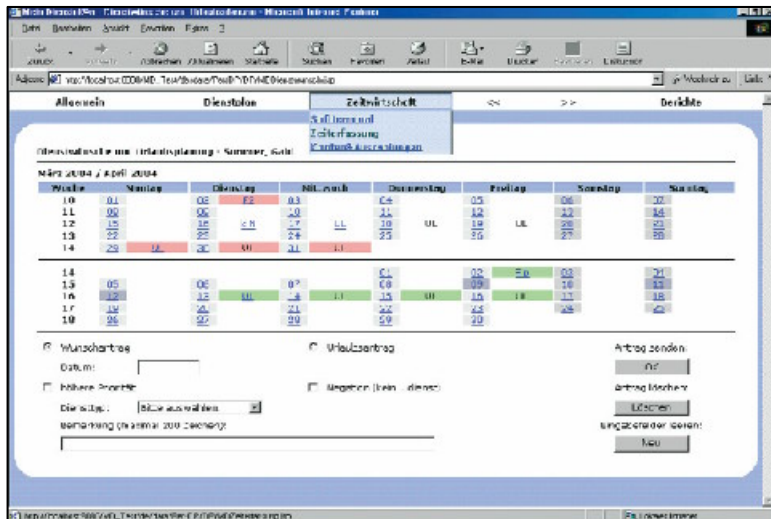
Mein Dienstplan - Dienstplanansicht mit Urlaubsplanung - Microsoft Internet Explorer

Datei Bearbeiten Ansicht Favoriten Extras ?

Zurück Vorwärts Abbrechen Aktualisieren Startseite Suchen Favoriten Verlauf E-Mail Drucken Bearbeiten Diskussion

Adresse http://localhost/DDB/MD_Test/dienstplan/Dienstplan/Wunschdienstplan

Wechseln zu Links

Allgemein Dienstplan Zeitwirtschaft << >> Berichte

Sollstunden
Zeiterfassung
Kontoauswertungen

Dienstplanansicht mit Urlaubsplanung - Sommer, Gabi

März 2004 / April 2004

| Woche | Montag | | Dienstag | | Mittwoch | | Donnerstag | | Freitag | | Samstag | Sonntag |
|---|---|---|---|---|---|---|---|---|---|---|---|---|
| 10 | 01 | | 02 | F3 | 03 | | 04 | | 05 | | 06 | 07 |
| 11 | 08 | | 09 | | 10 | | 11 | | 12 | | 13 | 14 |
| 12 | 15 | | 16 | LN | 17 | LL | 18 | UL | 19 | UL | 20 | 21 |
| 13 | 22 | | 23 | | 24 | | 25 | | 26 | | 27 | 28 |
| 14 | 29 | UL | 30 | UL | 31 | LL | | | | | | |

| Woche | Montag | | Dienstag | | Mittwoch | | Donnerstag | | Freitag | | Samstag | Sonntag |
|---|---|---|---|---|---|---|---|---|---|---|---|---|
| 14 | | | | | | | 01 | | 02 | Fp | 03 | 04 |
| 15 | 05 | | 06 | | 07 | | 08 | | 09 | | 10 | 11 |
| 16 | 12 | | 13 | UL | 14 | LL | 15 | UL | 16 | LL | 17 | 18 |
| 17 | 19 | | 20 | | 21 | | 22 | | 23 | | 24 | 25 |
| 18 | 26 | | 27 | | 28 | | 29 | | 30 | | | |

Wunscheintrag
Urlaubsantrag
Antrag senden:
OK
Datum:
höhere Priorität
Vergeben (kein ... dienst)
Antrag löschen
Löschen
Dienstyp: Bitte auswählen
Bemerkung (maximal 200 Zeichen):
Eingabefelder leeren:
Neu

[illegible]
Lokales Intranet